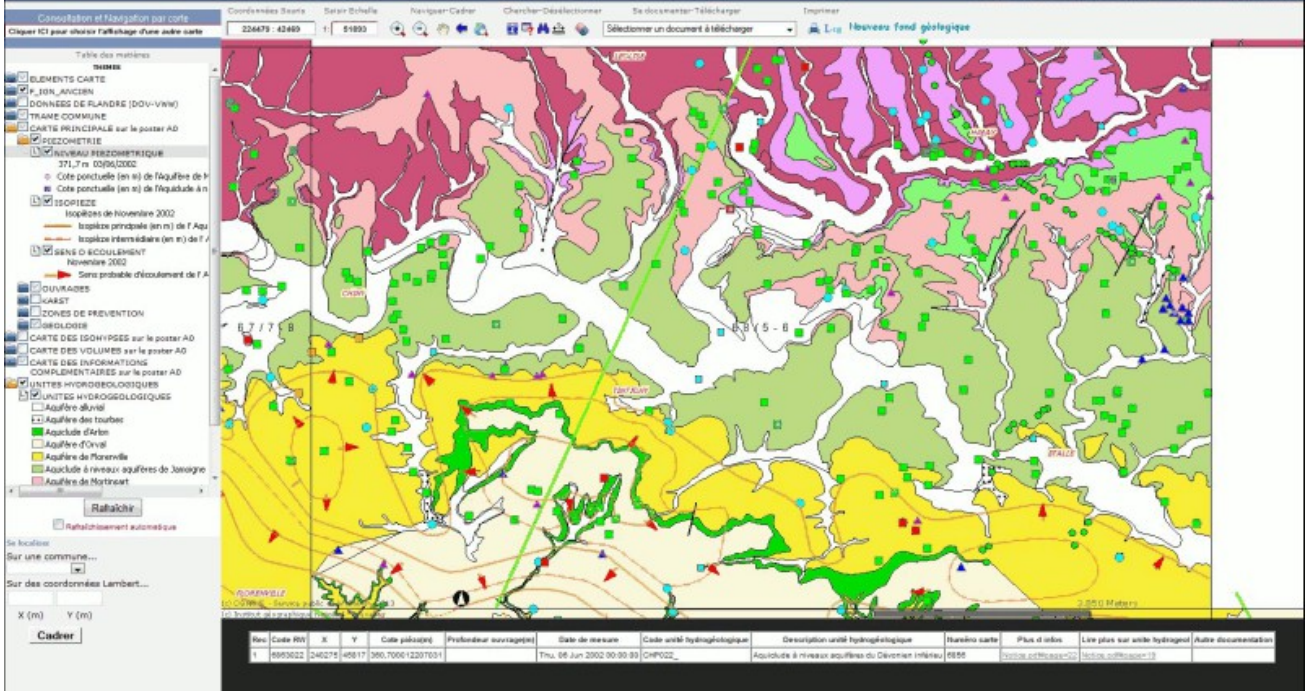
Consultation et Navigation par carte
Cliquer ICI pour choisir l'affichage d'une autre carte

Coordonnées Souris
224475 : 42469
Saisir Echelle
1 : 51000
Naviguer-Cadrer
Chercher-Désélectionner
Se documenter-Télécharger
Sélectionner un document à télécharger
Imprimer
Nouveau fond géologique

Table des matières
THEMES
ELEMENTS CARTE
P_IGN_ANCIEN
DONNEES DE FLANDRE (DOV-VMM)
TRAME COMMUNE
CARTE PRINCIPALE sur le poster A0
PIEZOMETRIE
NIVEAU PIEZOMETRIQUE
371,7 m 03/06/2002
Cote ponctuelle (en m) de l'Aquifère de M
Cote ponctuelle (en m) de l'Aquiclude à n
ISOPIEZE
Isopièzes de Novembre 2002
Isopièze principale (en m) de l'Aqu
Isopièze intermédiaire (en m) de l'A
SENS D ECOULEMENT
Novembre 2002
Sens probable d'écoulement de l'A
OUVRAGES
KARST
ZONES DE PREVENTION
GEOLOGIE
CARTE DES ISOHYPSES sur le poster A0
CARTE DES VOLUMES sur le poster A0
CARTE DES INFORMATIONS COMPLEMENTAIRES sur le poster A0
UNITES HYDROGEOLOGIQUES
UNITES HYDROGEOLOGIQUES
Aquifère alluvial
Aquifère des tourbes
Aquiclude d'Arlon
Aquifère d'Orval
Aquifère de Florenville
Aquiclude à niveaux aquifères de Jamoigne
Aquifère de Mortinsart
Rafraîchir
Rafraîchissement automatique
Se localiser
Sur une commune...
Sur des coordonnées Lambert...
X (m) Y (m)
Cadrer

67/7-8
68/5-6
FLORENVILLE
2,050 Meters

| Rec | Code RW | X | Y | Cote piézo(m) | Profondeur ouvrage(m) | Date de mesure | Code unité hydrogéologique | Description unité hydrogéologique | Numéro carte | Plus d infos | Lire plus sur unité hydrogeol | Autre documentation |
|---|---|---|---|---|---|---|---|---|---|---|---|---|
| 1 | 6863022 | 246275 | 45817 | 360.700012207031 | | Thu, 06 Jun 2002 00:00:00 | CHP022_ | Aquiclude à niveaux aquifères du Dévonien inférieur | 6856 | Notice.pdf#page=22 | Notice.pdf#page=19 | |